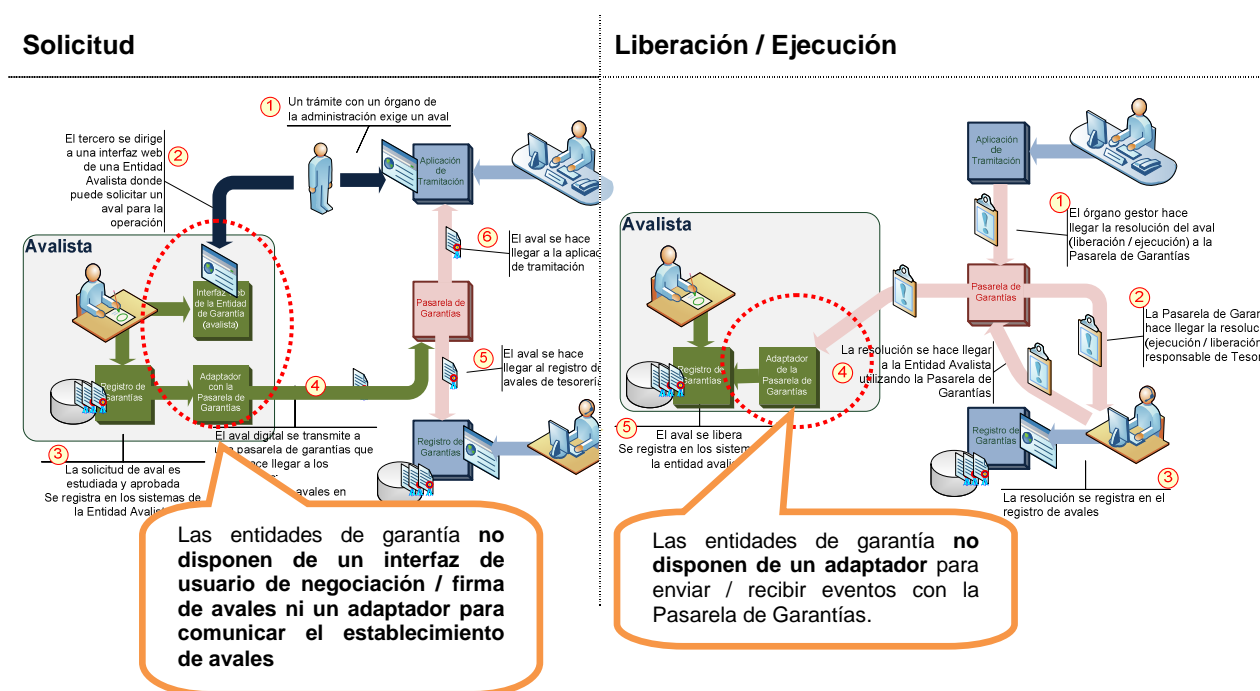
Solicitud

Liberación / Ejecución

1 Un trámite con un órgano de la administración exige un aval

El tercero se dirige a una interfaz web de una Entidad Avalista donde puede solicitar un aval para la operación 2

Aplicación de Tramitación

Avalista

Interfaz web de la Entidad de Garantía (avalista)

6 El aval se hace llegar a la aplica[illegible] de tramitación

Pasarela de Garantías

Registro de Garantías

Adaptador con la Pasarela de Garantías

4

5 El aval se hace llegar al registro de avales de tesorerí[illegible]

Registro de Garantías

3 La solicitud de aval es estudiada y aprobada Se registra en los sistemas de la Entidad Avalis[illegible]

El aval digital se transmite a u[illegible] pasarela de garantías que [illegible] hace llegar a los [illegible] avales en

Las entidades de garantía no disponen de un interfaz de usuario de negociación / firma de avales ni un adaptador para comunicar el establecimiento de avales

Aplicación de Tramitación

1 El órgano gestor hace llegar la resolución del aval (liberación / ejecución) a la Pasarela de Garantías

Avalista

Pasarela de Garantías

2 La Pasarela de Garan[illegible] hace llegar la resoluc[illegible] (ejecución / liberació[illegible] responsable de Tesor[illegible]

Registro de Garantías

Adaptador de la Pasarela de Garantías

4 La resolución se hace llegar a la Entidad Avalista utilizando la Pasarela de Garantías

5 El aval se libera Se registra en los sistem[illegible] la entidad avali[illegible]

Registro de Garantías

3 La resolución se registra en el registro de avales

Las entidades de garantía no disponen de un adaptador para enviar / recibir eventos con la Pasarela de Garantías.